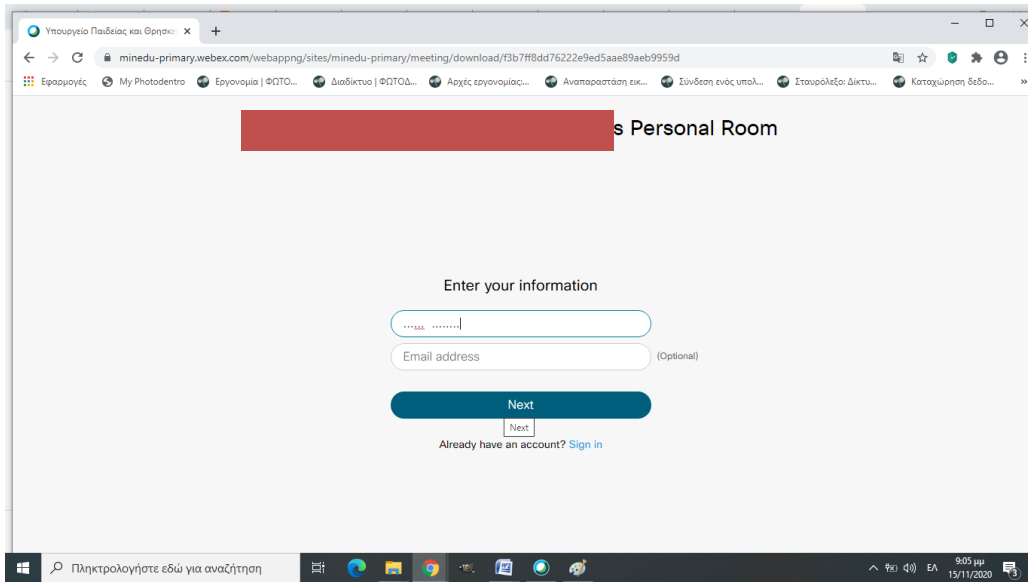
Υπουργείο Παιδείας και Θρησκε

minedu-primary.webex.com/webappng/sites/minedu-primary/meeting/download/f3b7ff8dd76222e9ed5aae89aeb9959d

Εφαρμογές My Photodentro Εργονομία | ΦΩΤΟ... Διαδίκτυο | ΦΩΤΟΔ... Αρχές εργονομίας:... Αναπαράσταση εικ... Σύνδεση ενός υπολ... Σταυρόλεξο: Δίκτυ... Καταχώρηση δεδο...

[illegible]s Personal Room

Enter your information

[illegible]

Email address (Optional)

Next

Next

Already have an account? Sign in

Πληκτρολογήστε εδώ για αναζήτηση

ΕΛ 9:05 μμ 15/11/2020